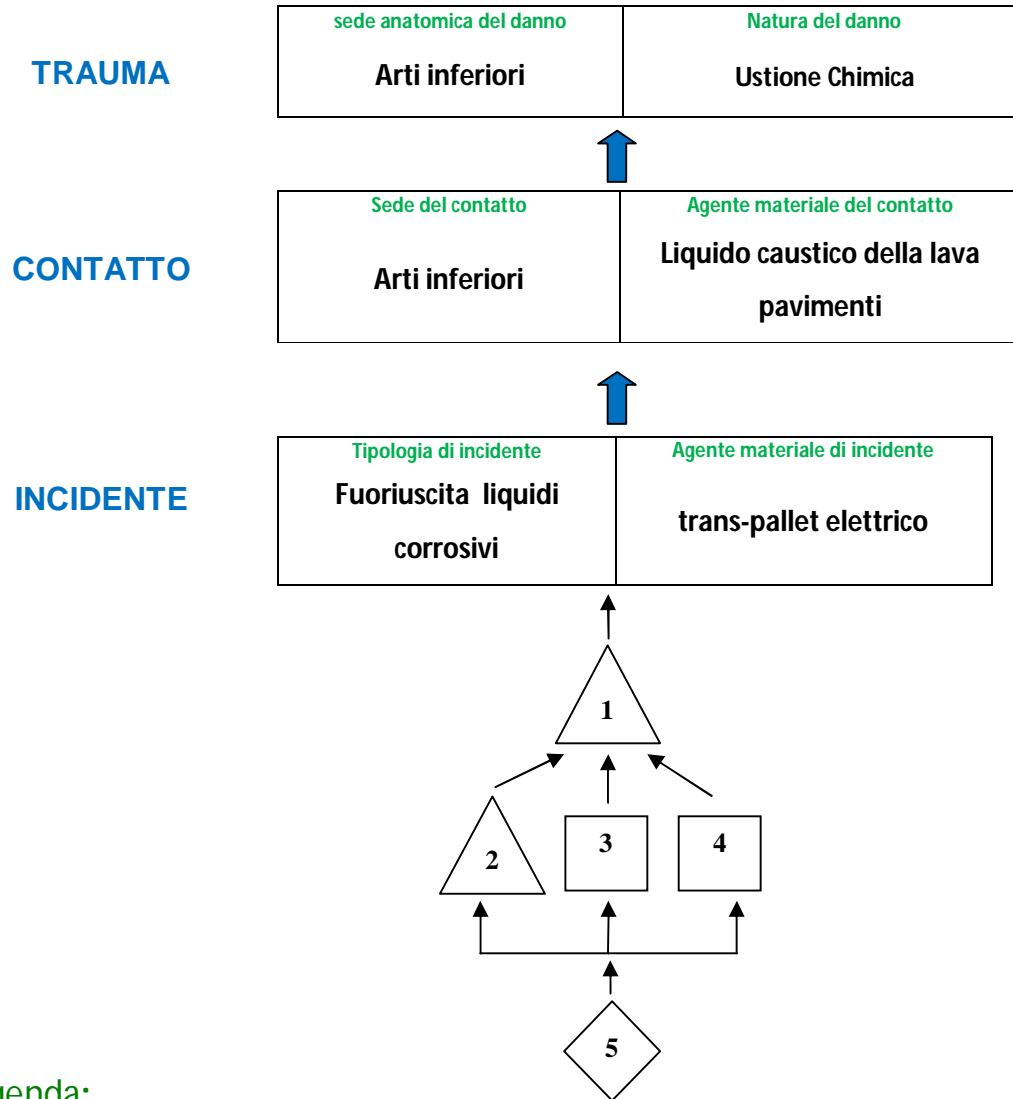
TRAUMA

| sede anatomica del danno | Natura del danno |
|---|---|
| Arti inferiori | Ustione Chimica |

CONTATTO

| Sede del contatto | Agente materiale del contatto |
|---|---|
| Arti inferiori | Liquido caustico della lava pavimenti |

INCIDENTE

| Tipologia di incidente | Agente materiale di incidente |
|---|---|
| Fuoriuscita liquidi corrosivi | trans-pallet elettrico |

1

2

3

4

5

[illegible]genda: